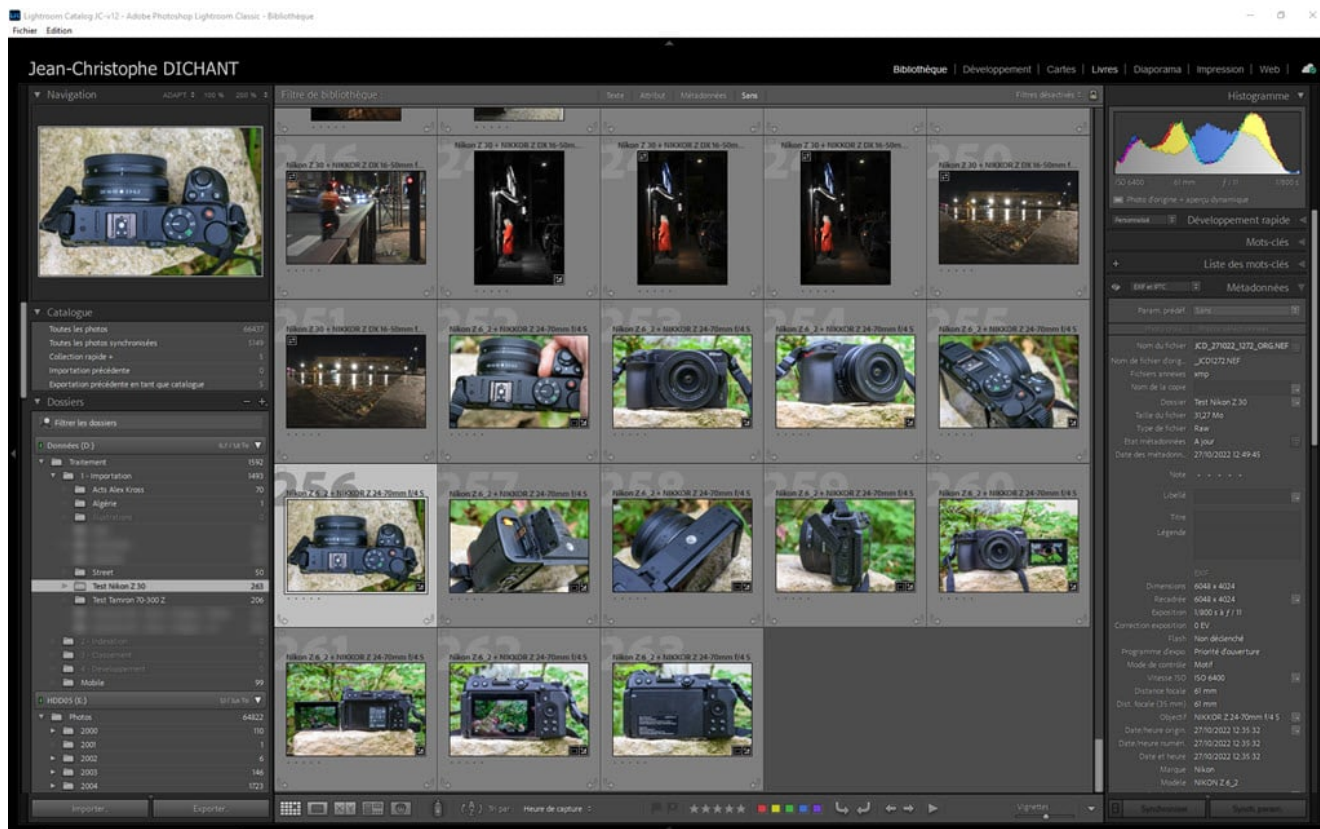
Lightroom Catalog JC-v12 - Adobe Photoshop Lightroom Classic - Bibliothèque
Fichier Edition

Jean-Christophe DICHANT

Bibliothèque | Développement | Cartes | Livres | Diaporama | Impression | Web

Navigation ADAPT. 100 % 200 %

Catalogue
Toutes les photos 66437
Toutes les photos synchronisées 1749
Collection rapide + 3
Importation précédente 0
Exportation précédente en tant que catalogue 5

Dossiers
Filtrer les dossiers
Données (D:)
Traitement 1592
1 - Importation 1493
Acts Alex Kross 70
Algérie 1
Illustrations
Street 50
Test Nikon Z 30 263
Test Tamron 70-300 Z 206
2 - Indexation
3 - Classement
4 - Développement
Mobile 99
HDD05 (E:)
Photos 64822
2000 110
2001 1
2002 6
2003 146
2004 1723

Importer... Exporter...

Filtre de bibliothèque Texte Attribut Métadonnées Sans Filtres désactivés

Nikon Z 30 + NIKKOR Z DX 16-50mm f...
Nikon Z 30 + NIKKOR Z DX 16-50m...
Nikon Z 30 + NIKKOR Z DX 16-50m...
Nikon Z 30 + NIKKOR Z DX 16-50m...
Nikon Z 30 + NIKKOR Z DX 16-50mm f...
Nikon Z 30 + NIKKOR Z DX 16-50mm f...
Nikon Z 6_2 + NIKKOR Z 24-70mm f/4 S
Nikon Z 6_2 + NIKKOR Z 24-70mm f/4 S
Nikon Z 6_2 + NIKKOR Z 24-70mm f/4 S
Nikon Z 6_2 + NIKKOR Z 24-70mm f/4 S
Nikon Z 6_2 + NIKKOR Z 24-70mm f/4 S
Nikon Z 6_2 + NIKKOR Z 24-70mm f/4 S
Nikon Z 6_2 + NIKKOR Z 24-70mm f/4 S
Nikon Z 6_2 + NIKKOR Z 24-70mm f/4 S
Nikon Z 6_2 + NIKKOR Z 24-70mm f/4 S
Nikon Z 6_2 + NIKKOR Z 24-70mm f/4 S
Nikon Z 6_2 + NIKKOR Z 24-70mm f/4 S
Nikon Z 6_2 + NIKKOR Z 24-70mm f/4 S

Tri par : Heure de capture Vignettes

Histogramme
ISO 6400 61 mm f / 11 1/800 s
Photo d'origine + aperçu dynamique
Personnalisé Développement rapide
Mots-clés
Liste des mots-clés
EXIF et IPTC Métadonnées
Param. prédéf. Sans
Nom du fichier JCD_271022_1272_ORG.NEF
Nom de fichier d'orig... _JCD1272.NEF
Fichiers annexes xmp
Nom de la copie
Dossier Test Nikon Z 30
Taille du fichier 31,27 Mo
Type de fichier Raw
Etat métadonnées A jour
Date des métadonn... 27/10/2022 12:49:45
Note
Libellé
Titre
Légende
EXIF
Dimensions 6048 x 4024
Recadrée 6048 x 4024
Exposition 1/800 s à f / 11
Correction exposition 0 EV
Flash Non déclenché
Programme d'expo Priorité d'ouverture
Mode de contrôle Motif
Vitesse ISO ISO 6400
Distance focale 61 mm
Dist. focale (35 mm) 61 mm
Objectif NIKKOR Z 24-70mm f/4 S
Date/heure origin. 27/10/2022 12:35:32
Date/heure numéri. 27/10/2022 12:35:32
Date et heure 27/10/2022 12:35:32
Marque Nikon
Modèle NIKON Z 6_2
Synchroniser Synch. param.